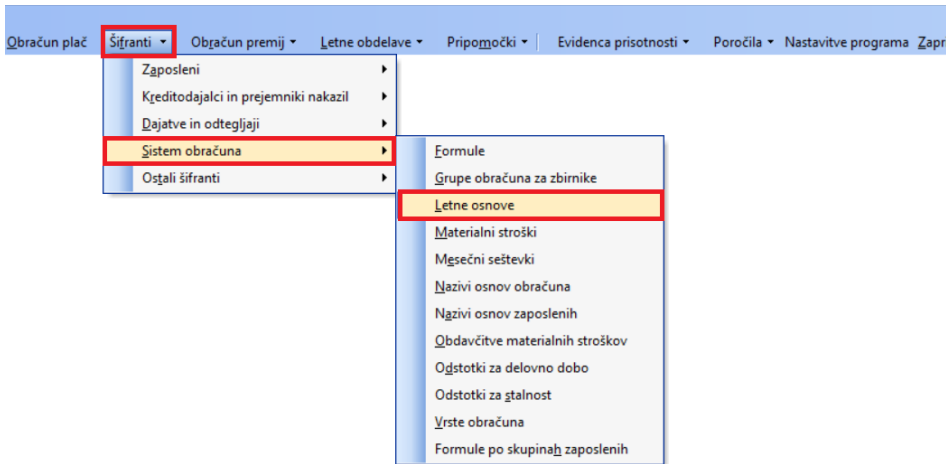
Obračun plač Šifranti ▾ Obračun premij ▾ Letne obdelave ▾ Pripomočki ▾ Evidenca prisotnosti ▾ Poročila ▾ Nastavitve programa Zapr

Zaposleni
Kreditodajalci in prejemniki nakazil
Dajatve in odtegljaji
Sistem obračuna
Ostali šifranti

Formule
Grupe obračuna za zbirnike
Letne osnove
Materialni stroški
Mesečni seštevki
Nazivi osnov obračuna
Nazivi osnov zaposlenih
Obdavčitve materialnih stroškov
Odstotki za delovno dobo
Odstotki za stalnost
Vrste obračuna
Formule po skupinah zaposlenih